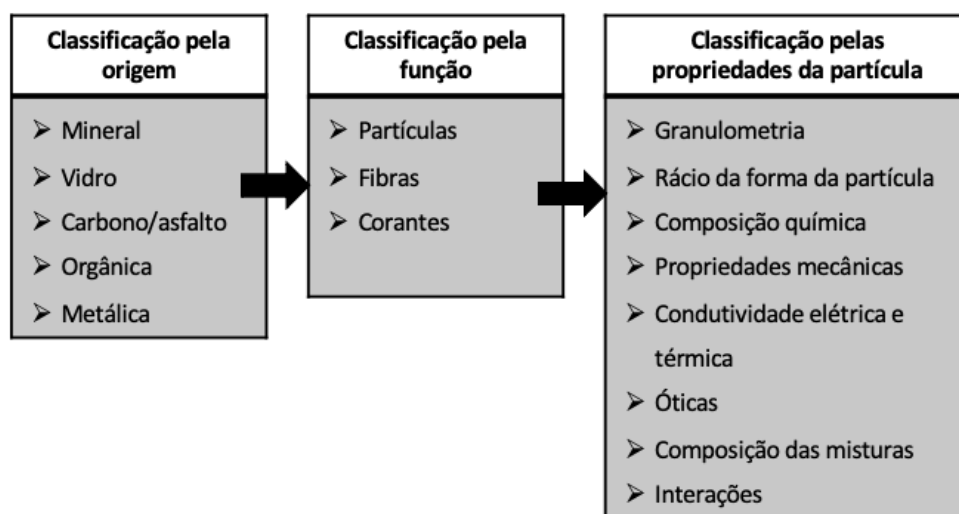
Classificação pela origem

➢ Mineral
➢ Vidro
➢ Carbono/asfalto
➢ Orgânica
➢ Metálica

Classificação pela função

➢ Partículas
➢ Fibras
➢ Corantes

Classificação pelas propriedades da partícula

➢ Granulometria
➢ Rácio da forma da partícula
➢ Composição química
➢ Propriedades mecânicas
➢ Condutividade elétrica e térmica
➢ Óticas
➢ Composição das misturas
➢ Interações